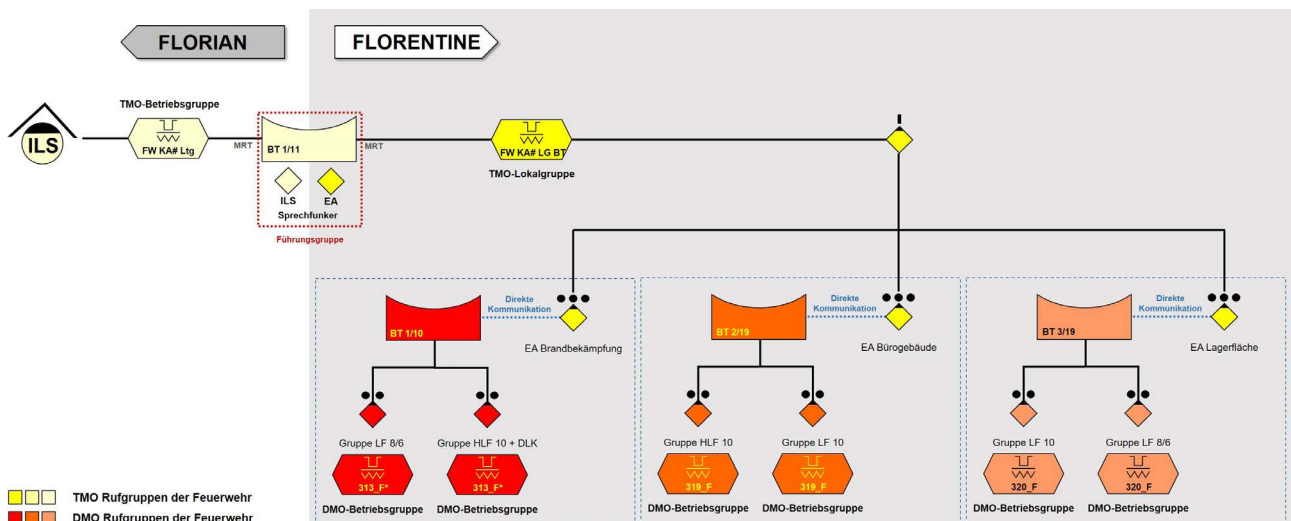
FLORIAN

FLORENTINE

ILS

TMO-Betriebsgruppe

FW KA# Ltg

MRT

BT 1/11

MRT

ILS

EA

Sprechfunker

Führungsgruppe

FW KA# LG BT

TMO-Lokalgruppe

BT 1/10

Direkte Kommunikation

EA Brandbekämpfung

Gruppe LF 8/6

313_F*

DMO-Betriebsgruppe

Gruppe HLF 10 + DLK

313_F*

DMO-Betriebsgruppe

BT 2/19

Direkte Kommunikation

EA Bürogebäude

Gruppe HLF 10

319_F

DMO-Betriebsgruppe

Gruppe LF 10

319_F

DMO-Betriebsgruppe

BT 3/19

Direkte Kommunikation

EA Lagerfläche

Gruppe LF 10

320_F

DMO-Betriebsgruppe

Gruppe LF 8/6

320_F

DMO-Betriebsgruppe

TMO Rufgruppen der Feuerwehr

DMO Rufgruppen der Feuerwehr